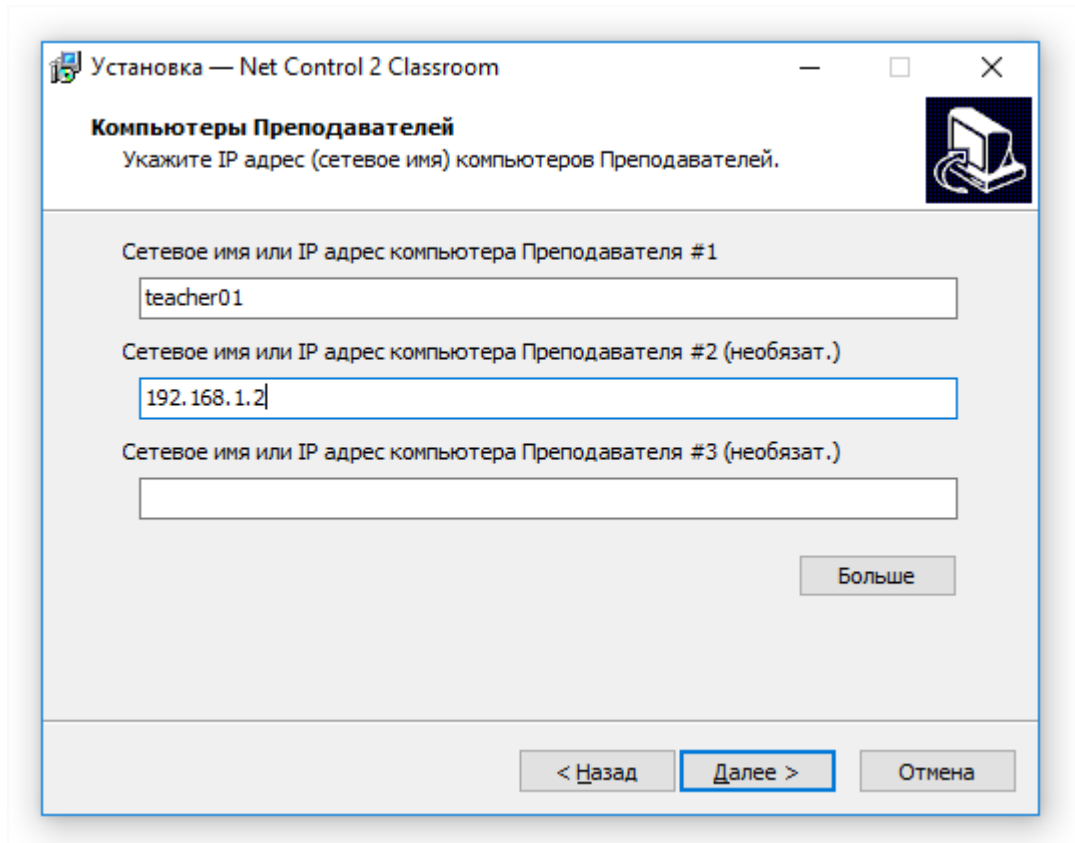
Установка — Net Control 2 Classroom

Компьютеры Преподавателей
Укажите IP адрес (сетевое имя) компьютеров Преподавателей.

Сетевое имя или IP адрес компьютера Преподавателя #1

teacher01

Сетевое имя или IP адрес компьютера Преподавателя #2 (необязат.)

192.168.1.2

Сетевое имя или IP адрес компьютера Преподавателя #3 (необязат.)

Больше

< Назад

Далее >

Отмена